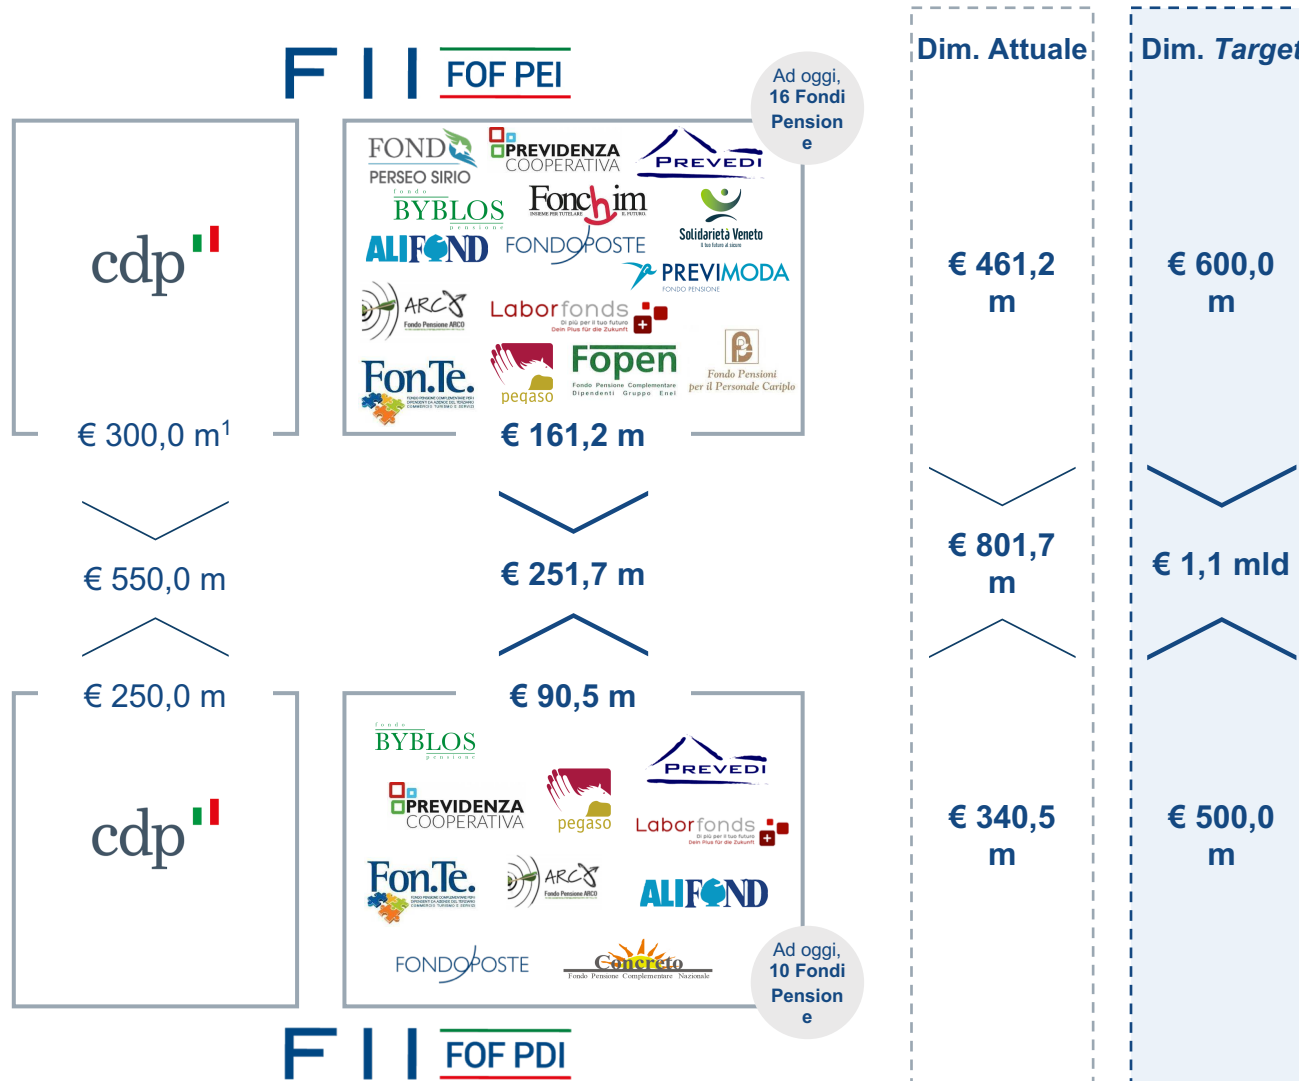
F I I FOF PEI

Ad oggi, 16 Fondi Pensione

Dim. Attuale

Dim. Target

cdp

FONDO PERSEO SIRIO
PREVIDENZA COOPERATIVA
PREVEDI
fondo BYBLOS pensione
Fonchim
Solidarietà Veneto
ALIFOND
FONDOPOSTE
PREVIMODA FONDO PENSIONE
ARCO Fondo Pensione ARCO
Laborfonds Di più per il tuo futuro Dein Plus für die Zukunft
Fon.Te.
pegaso
Fopen Fondo Pensione Complementare Dipendenti Gruppo Enel
Fondo Pensioni per il Personale Cariplo

€ 300,0 m$^1$

€ 161,2 m

€ 461,2 m

€ 600,0 m

€ 550,0 m

€ 251,7 m

€ 801,7 m

€ 1,1 mld

€ 250,0 m

€ 90,5 m

cdp

fondo BYBLOS pensione
PREVEDI
PREVIDENZA COOPERATIVA
pegaso
Laborfonds Di più per il tuo futuro Dein Plus für die Zukunft
Fon.Te.
ARCO Fondo Pensione ARCO
ALIFOND
FONDOPOSTE
Concreto Fondo Pensione Complementare Nazionale

€ 340,5 m

€ 500,0 m

Ad oggi, 10 Fondi Pensione

F I I FOF PDI